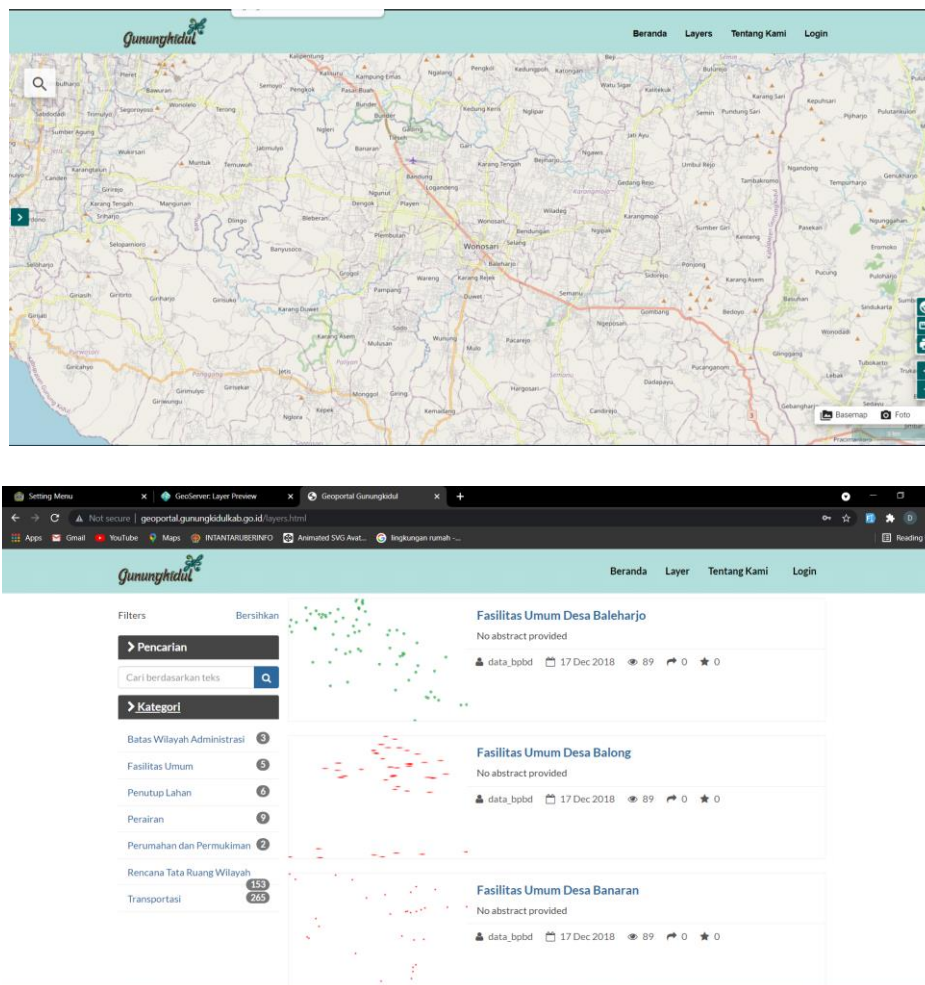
Gunungkidul

Beranda Layers Tentang Kami Login

Kalipentung Pengkok Kedungpoh Katongan Bulurejo Bulusari Piyaman Semoyo Pengkok Kampung Emas Ngalang Watu Sigar Karang Sari Kepuhsari Pasar Buah Kalitekuk Semin Pundung Sari Pijiharjo Putatkulon Bunder Ngipar Kedung Keris Gading Jati Ayu Banaran Gari Ngawis Umbul Rejo Ngandong Karang Tengah Bejiharjo Tambakromo Tempurharjo Genuharjo Bandung Logandeng Gedang Rejo Ngunut Playen Wiladeg Karangmojo Sumber Giri Pasekan Nggunggahan Dengok Kelor Bendungan Ngipak Kenteng Pembutan Wonosari Selang Baleharjo Ponjong Pucung Pulutharjo Karang Rejek Sidorejo Karang Asem Wareng Semanu Sidoharjo Pampang Duwet Gombang Bedoyo Balsahan Wonodadi Ngeposari Giringgang Sodo Wunung Mulo Pacarejo Pucanganom Tubokarto Mulusan Karang Asem Lebak Dadapayu Hargosari Giring Monggol Candirejo Gebangharjo Kemadang Kepek Ngloro Girisekar Girimulyo Giriwungu Giricahyo Girisuko Girijati Girijati Giriharjo Girisubo Karang Duwet Banyusoco Grogol Bleberan Dlingo Wukirsari Jatimulyo Muntuk Temuwuh Ngleri Terong Wonolelo Segoroyoso Bawuran Sitimulyo Sumber Agung Karangtalun Mangunan Karang Tengah Srihardjo Selopamioro Sidoharjo Girirejo Canden Bulharjo Pleret Sabdodadi

Basemap Foto

Setting Menu × GeoServer: Layer Preview × Geoportal Gunungkidul × +

Not secure | geoportal.gunungkidulkab.go.id/layers.html

Apps Gmail YouTube Maps INTANTARUBERINFO Animated SVG Avat... lingkungan rumah -... Reading

Gunungkidul

Beranda Layer Tentang Kami Login

Filters Bersihkan

Pencarian

Cari berdasarkan teks

Kategori

Batas Wilayah Administrasi 3
Fasilitas Umum 5
Penutup Lahan 6
Perairan 9
Perumahan dan Permukiman 2
Rencana Tata Ruang Wilayah 153
Transportasi 265

Fasilitas Umum Desa Baleharjo
No abstract provided
data_bpbd 17 Dec 2018 89 0 0

Fasilitas Umum Desa Balong
No abstract provided
data_bpbd 17 Dec 2018 89 0 0

Fasilitas Umum Desa Banaran
No abstract provided
data_bpbd 17 Dec 2018 89 0 0